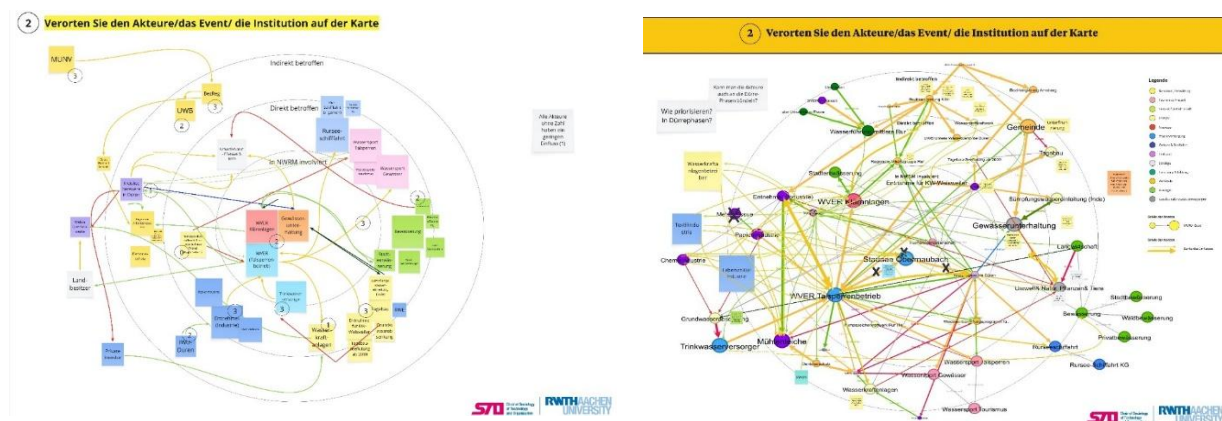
2 Verorten Sie den Akteure/das Event/ die Institution auf der Karte

MUNV

3

Indirekt betroffen

Bezreg

UWS

3

2

Direkt betroffen

Rursee-schifffahrt

In NWRM involviert

Alle Akteure ohne Zahl haben die geringsten Einfluss (1)

WVER Talsperren-betrieb

Gewässer-unterhaltung

Land besitzer

3

3

2

3

3

Wasser-kraft-anlagen

RWTHAACHEN UNIVERSITY

2 Verorten Sie den Akteure/das Event/ die Institution auf der Karte

Kann man die Akteure auch an die Dürre-Phasen koppeln?

Wie priorisieren? In Dürrephasen?

Indirekt betroffen

Gemeinde

WVER Kläranlagen

Gewässerunterhaltung

Stausee Obermaubach

Papierindustrie

Chemieindustrie

WVER Talsperrenbetrieb

Landwirtschaft

Trinkwasserversorger

Mühlenbäche

Grundwasserkörper

Bewässerung

Privatbewässerung

Rursee-Schifffahrt KG

Wassersport Talsperren

Wassersport Tourismus

Legende

RWTHAACHEN UNIVERSITY